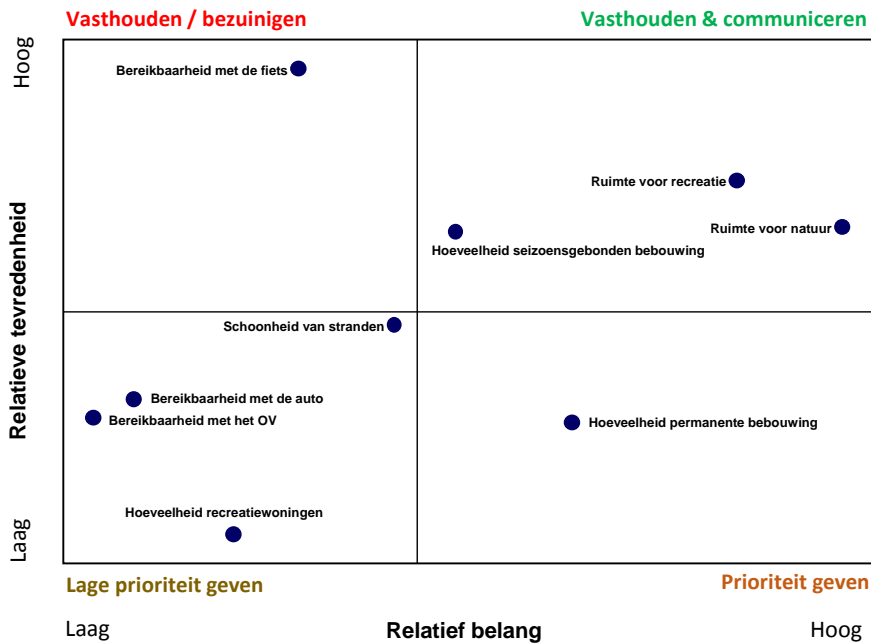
Vasthouden / bezuinigen

Vasthouden & communiceren

Hoog

Relatieve tevredenheid

Laag

Bereikbaarheid met de fiets

Ruimte voor recreatie

Ruimte voor natuur

Hoeveelheid seizoensgebonden bebouwing

Schoonheid van stranden

Bereikbaarheid met de auto

Bereikbaarheid met het OV

Hoeveelheid permanente bebouwing

Hoeveelheid recreatiewoningen

Lage prioriteit geven

Prioriteit geven

Laag

Relatief belang

Hoog